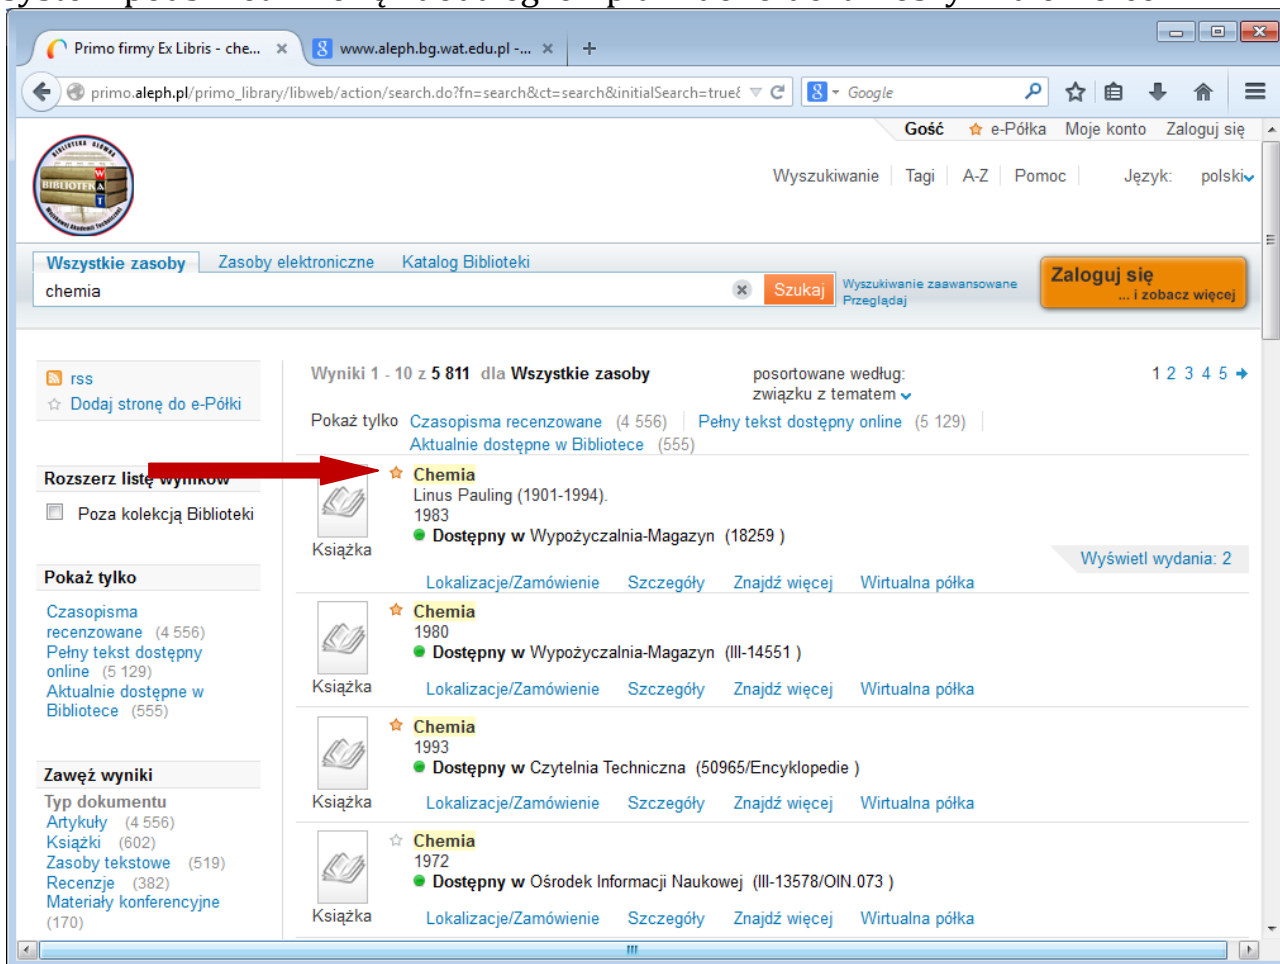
Primo firmy Ex Libris - che... ×
www.aleph.bg.wat.edu.pl -... ×

primo.aleph.pl/primo_library/libweb/action/search.do?fn=search&ct=search&initialSearch=true&

Google

Gość  e-Półka  Moje konto  Zaloguj się

Wyszukiwanie | Tagi | A-Z | Pomoc | Język: polski

Wszystkie zasoby  Zasoby elektroniczne  Katalog Biblioteki

chemia

Szukaj

Wyszukiwanie zaawansowane
Przeglądaj

Zaloguj się
... i zobacz więcej

rss
Dodaj stronę do e-Półki

Rozszerz listę wyników

Poza kolekcją Biblioteki

Pokaż tylko

Czasopisma recenzowane (4 556)
Pełny tekst dostępny online (5 129)
Aktualnie dostępne w Bibliotece (555)

Zawęź wyniki

Typ dokumentu
Artykuły (4 556)
Książki (602)
Zasoby tekstowe (519)
Recenzje (382)
Materiały konferencyjne (170)

Wyniki 1 - 10 z 5 811 dla Wszystkie zasoby

posortowane według: związku z tematem

1 2 3 4 5

Pokaż tylko Czasopisma recenzowane (4 556) | Pełny tekst dostępny online (5 129) | Aktualnie dostępne w Bibliotece (555)

Chemia
Linus Pauling (1901-1994).
1983
Dostępny w Wypożyczalnia-Magazyn (18259 )
Książka
Wyświetl wydania: 2
Lokalizacje/Zamówienie  Szczegóły  Znajdź więcej  Wirtualna półka

Chemia
1980
Dostępny w Wypożyczalnia-Magazyn (III-14551 )
Książka
Lokalizacje/Zamówienie  Szczegóły  Znajdź więcej  Wirtualna półka

Chemia
1993
Dostępny w Czytelnia Techniczna (50965/Encyklopedie )
Książka
Lokalizacje/Zamówienie  Szczegóły  Znajdź więcej  Wirtualna półka

Chemia
1972
Dostępny w Ośrodek Informacji Naukowej (III-13578/OIN.073 )
Książka
Lokalizacje/Zamówienie  Szczegóły  Znajdź więcej  Wirtualna półka